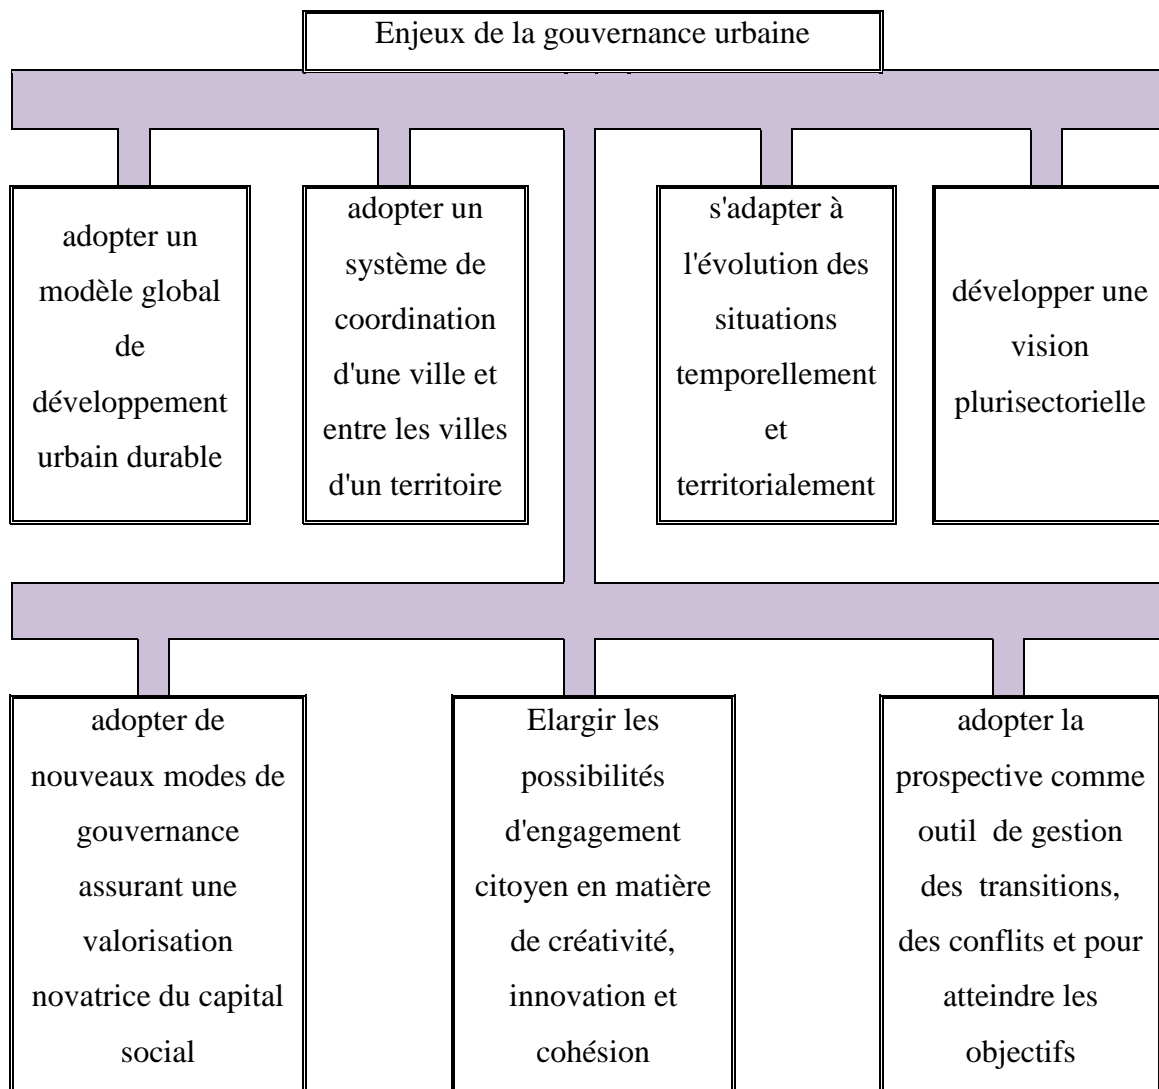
Enjeux de la gouvernance urbaine

adopter un modèle global de développement urbain durable

adopter un système de coordination d'une ville et entre les villes d'un territoire

s'adapter à l'évolution des situations temporellement et territorialement

développer une vision plurisectorielle

adopter de nouveaux modes de gouvernance assurant une valorisation novatrice du capital social

Elargir les possibilités d'engagement citoyen en matière de créativité, innovation et cohésion

adopter la prospective comme outil de gestion des transitions, des conflits et pour atteindre les objectifs